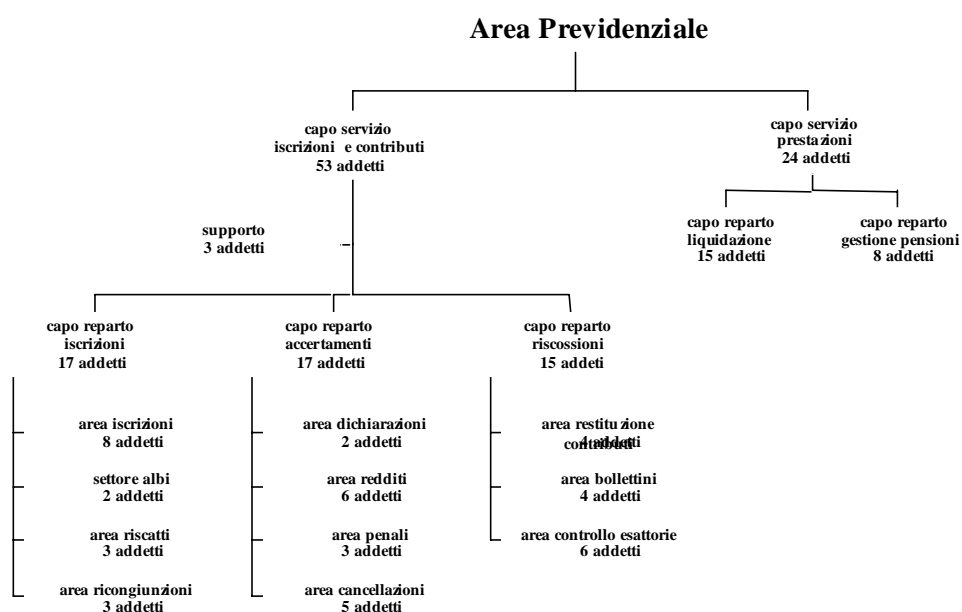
Area Previdenziale

capo servizio
iscrizioni e contributi
53 addetti

capo servizio
prestazioni
24 addetti

capo reparto
liquidazione
15 addetti

capo reparto
gestione pensioni
8 addetti

supporto
3 addetti

capo reparto
iscrizioni
17 addetti

capo reparto
accertamenti
17 addetti

capo reparto
riscossioni
15 addeti

area iscrizioni
8 addetti

settore albi
2 addetti

area riscatti
3 addetti

area ricongiunzioni
3 addetti

area dichiarazioni
2 addetti

area redditi
6 addetti

area penali
3 addetti

area cancellazioni
5 addetti

area restituzione contributi
4 addetti

area bollettini
4 addetti

area controllo esattorie
6 addetti